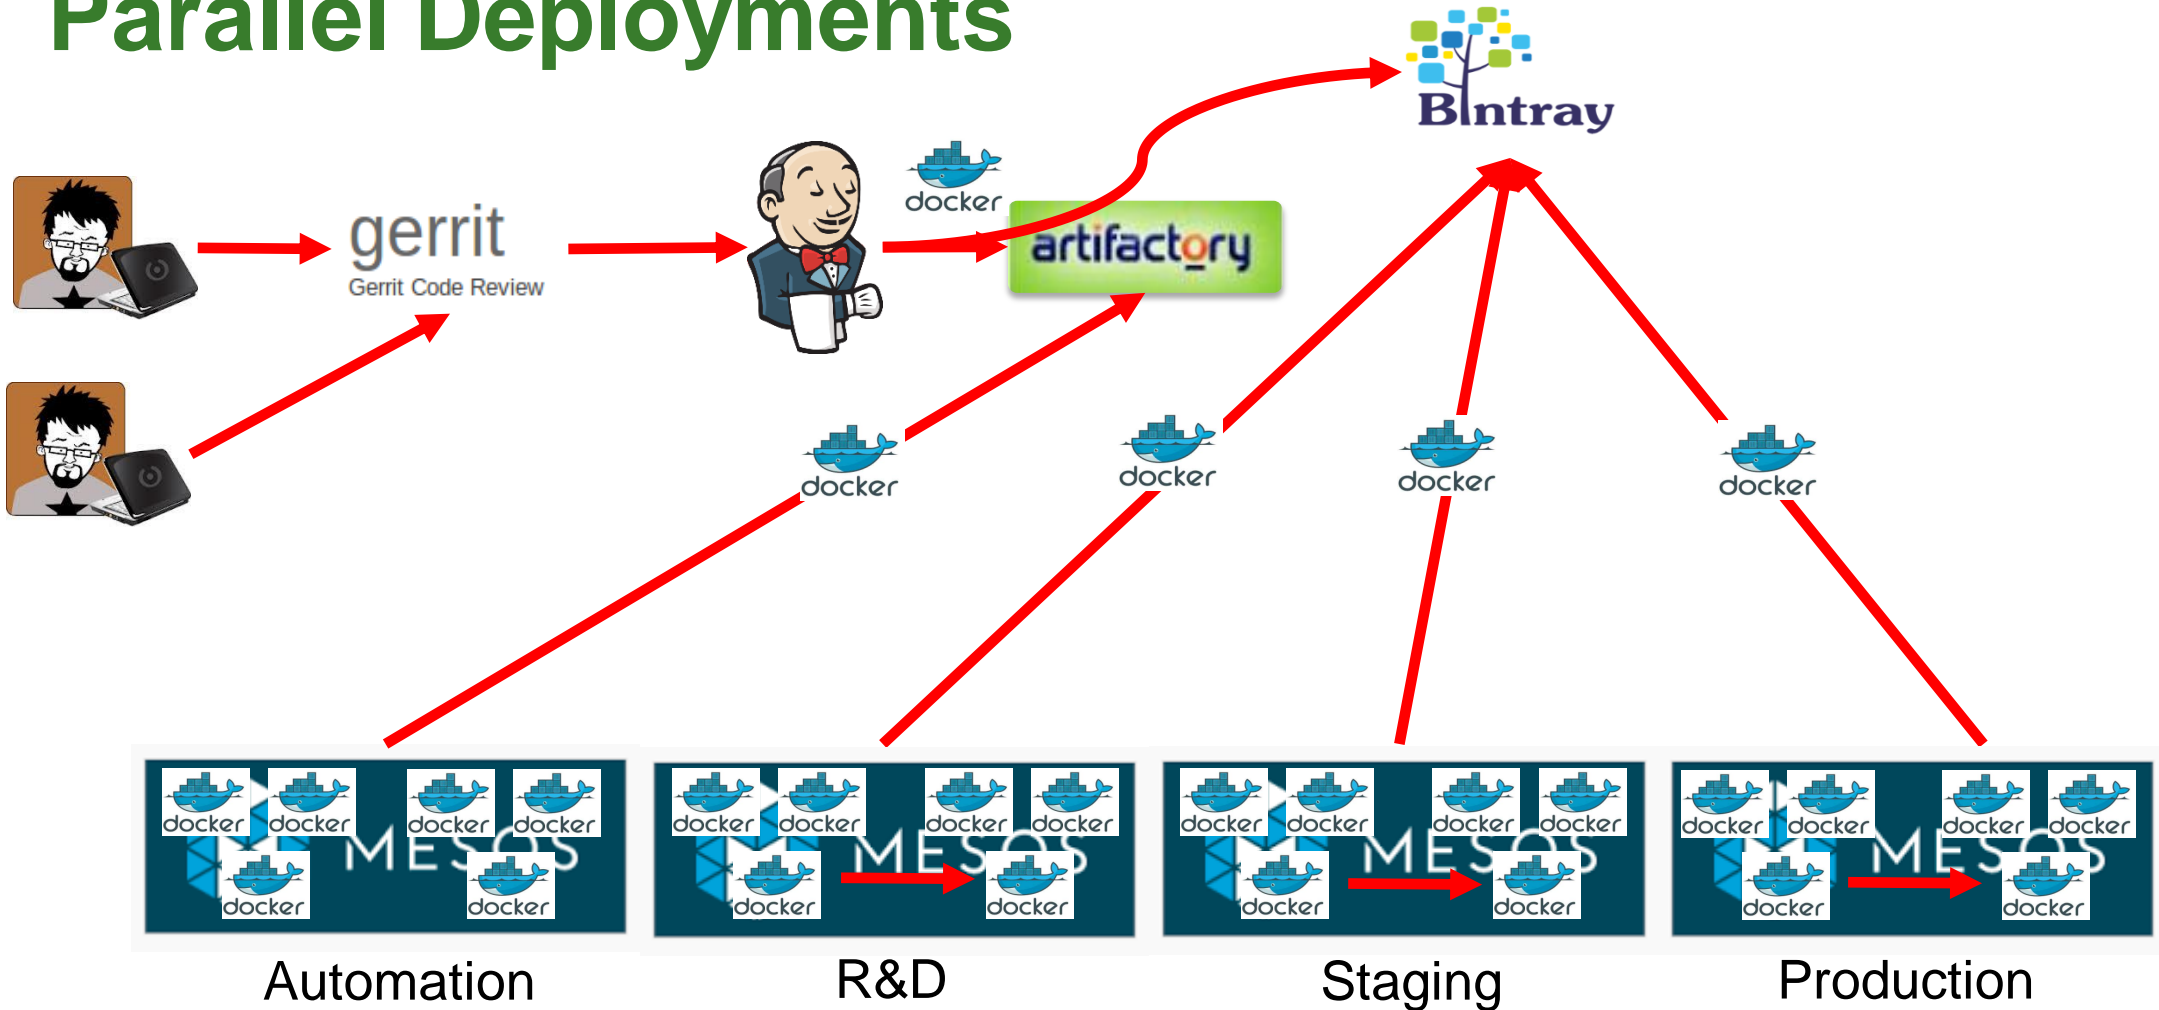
Parallel Deployments

Bintray

gerrit
Gerrit Code Review

docker

artifactory

docker

docker

docker

docker

docker docker docker docker
MESOS
docker docker

docker docker docker docker
MESOS
docker docker

docker docker docker docker
MESOS
docker docker

docker docker docker docker
MESOS
docker docker

Automation

R&D

Staging

Production